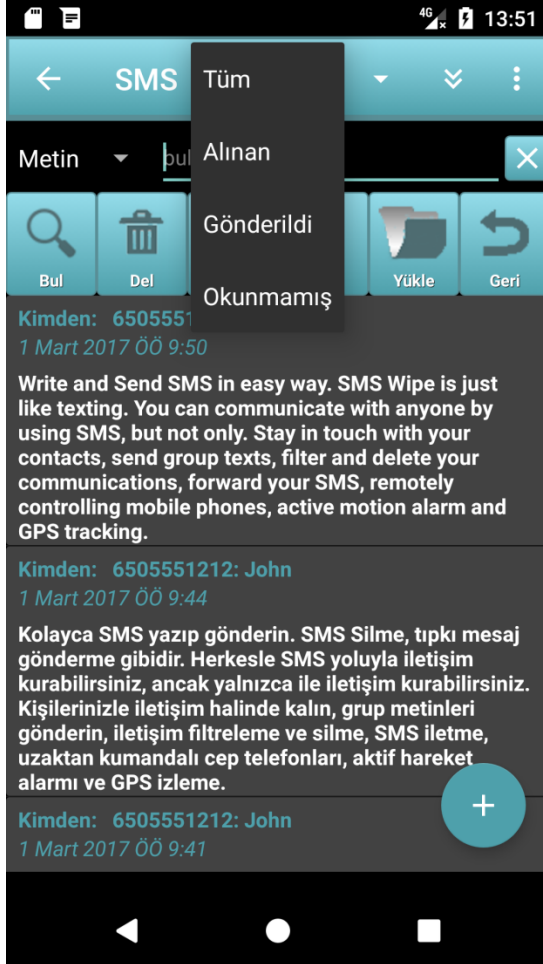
4G 13:51

SMS

Tüm
Alınan
Gönderildi
Okunmamış

Metin bul

Bul Del Yükle Geri

Kimden: 6505551
1 Mart 2017 ÖÖ 9:50

Write and Send SMS in easy way. SMS Wipe is just like texting. You can communicate with anyone by using SMS, but not only. Stay in touch with your contacts, send group texts, filter and delete your communications, forward your SMS, remotely controlling mobile phones, active motion alarm and GPS tracking.

Kimden: 6505551212: John
1 Mart 2017 ÖÖ 9:44

Kolayca SMS yazıp gönderin. SMS Silme, tıpkı mesaj gönderme gibidir. Herkesle SMS yoluyla iletişim kurabilirsiniz, ancak yalnızca ile iletişim kurabilirsiniz. Kişilerinizle iletişim halinde kalın, grup metinleri gönderin, iletişim filtreleme ve silme, SMS iletme, uzaktan kumandalı cep telefonları, aktif hareket alarmı ve GPS izleme.

Kimden: 6505551212: John
1 Mart 2017 ÖÖ 9:41